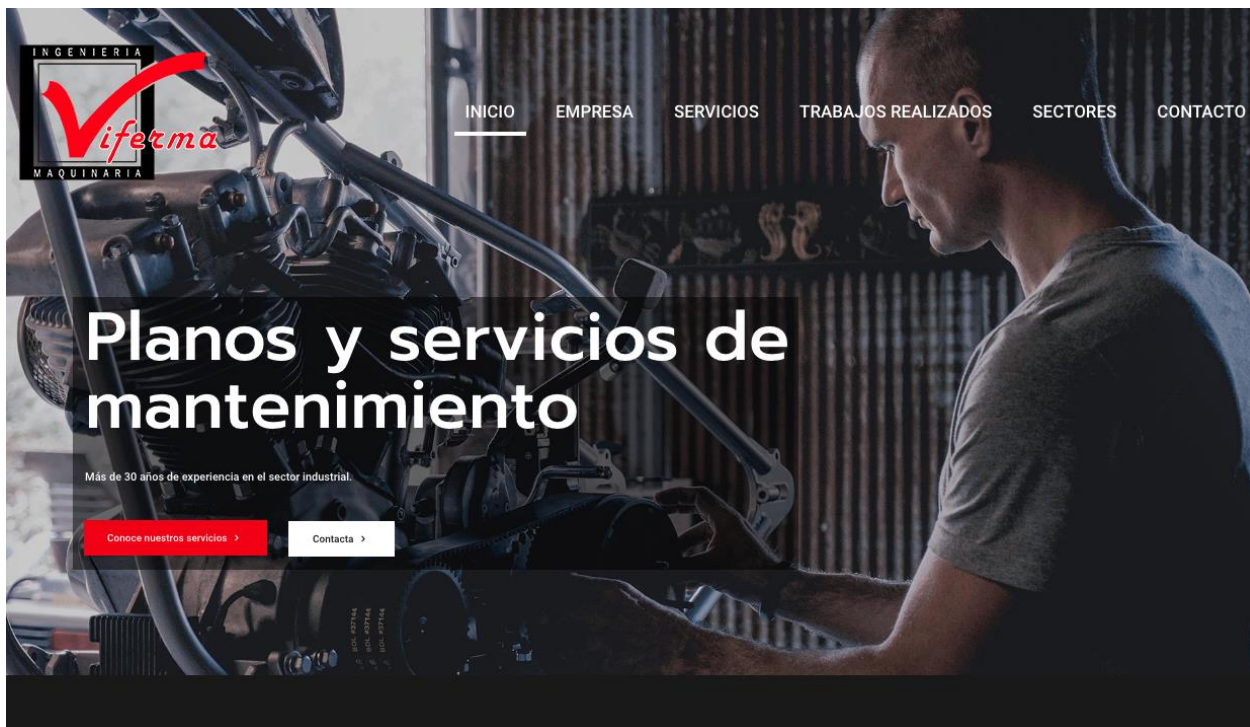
INGENIERIA
Viferma
MAQUINARIA

INICIO EMPRESA SERVICIOS TRABAJOS REALIZADOS SECTORES CONTACTO

Planos y servicios de mantenimiento

Más de 30 años de experiencia en el sector industrial.

Conoce nuestros servicios >

Contacta >